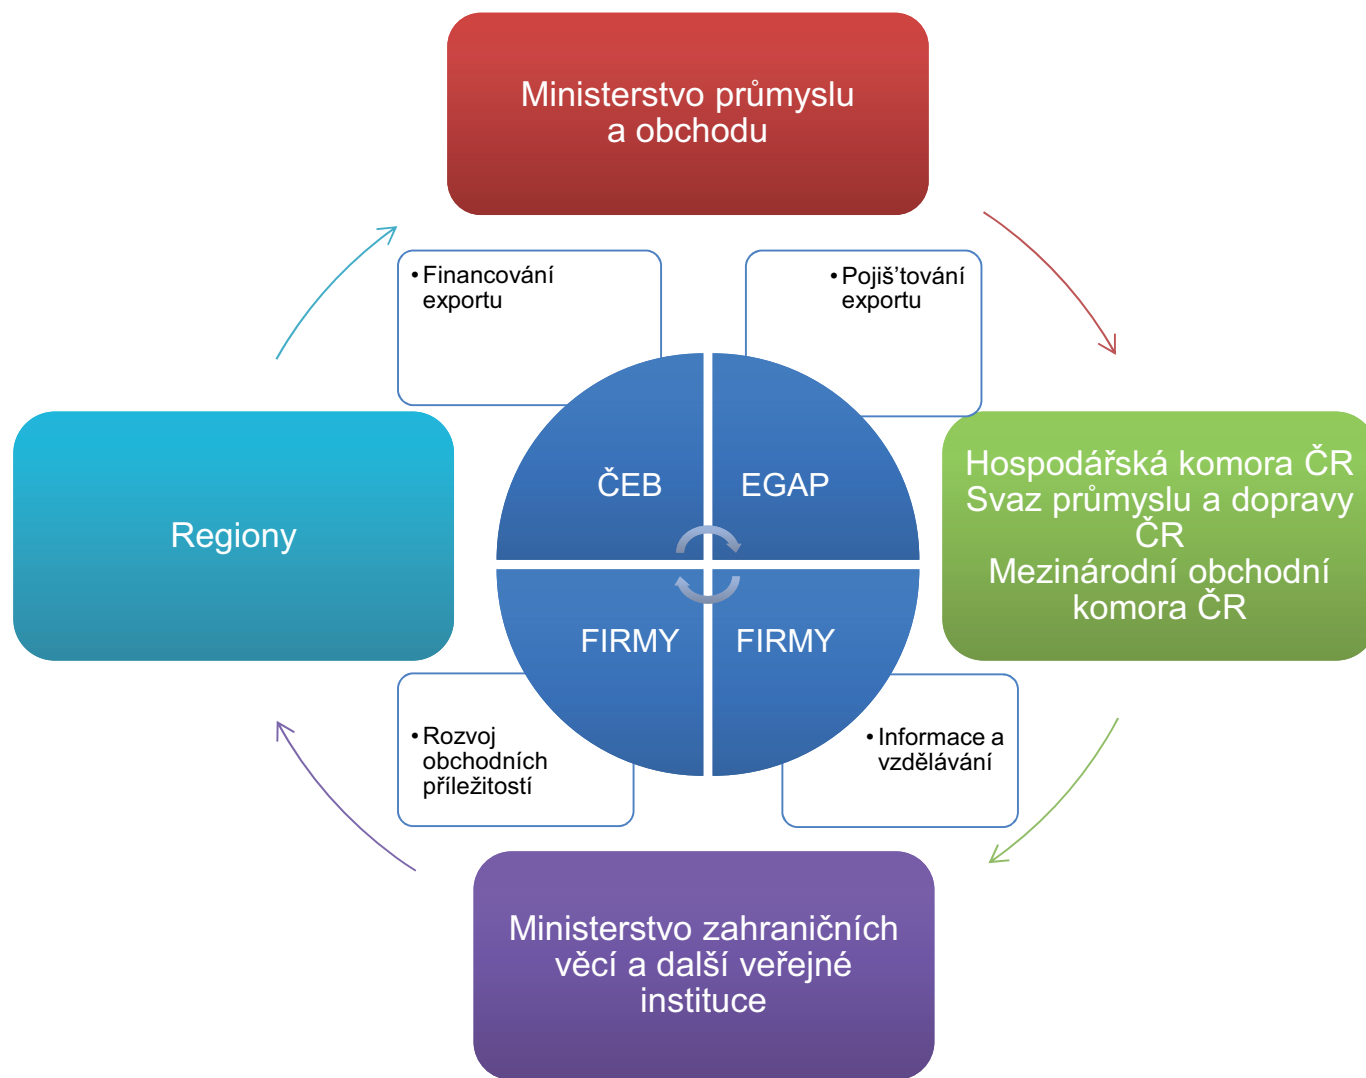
Ministerstvo průmyslu a obchodu

• Financování exportu

• Pojišťování exportu

Regiony

ČEB

EGAP

FIRMY

FIRMY

Hospodářská komora ČR
Svaz průmyslu a dopravy ČR
Mezinárodní obchodní komora ČR

• Rozvoj obchodních příležitostí

• Informace a vzdělávání

Ministerstvo zahraničních věcí a další veřejné instituce